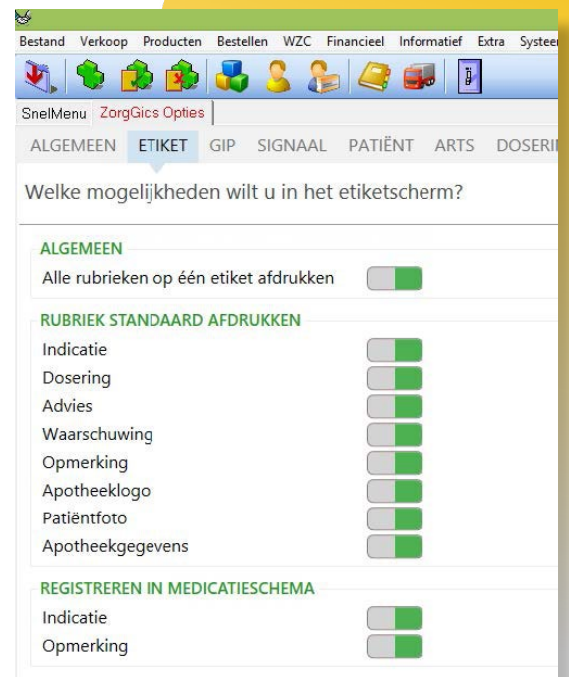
Bestand Verkoop Producten Bestellen WZC Financieel Informatief Extra Systee

SnelMenu ZorgGics Opties

ALGEMEEN ETIKET GIP SIGNAAL PATIËNT ARTS DOSERI

Welke mogelijkheden wilt u in het etiketscherm?

ALGEMEEN
Alle rubrieken op één etiket afdrukken

RUBRIEK STANDAARD AFDRUKKEN
Indicatie
Dosering
Advies
Waarschuwing
Opmerking
Apotheeklogo
Patiëntfoto
Apotheekgegevens

REGISTREREN IN MEDICATIESCHEMA
Indicatie
Opmerking